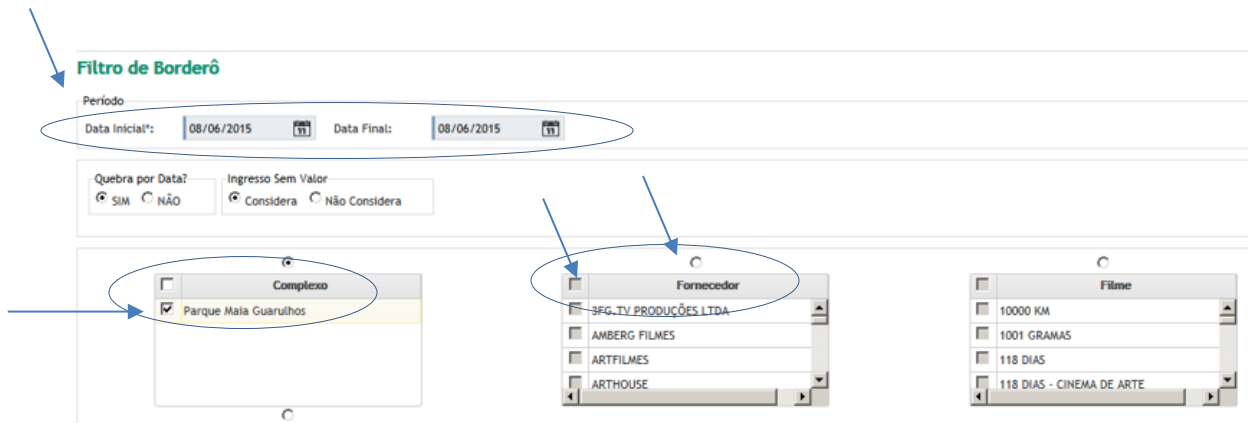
Filtro de Borderô

Período

Data Inicial*: 08/06/2015 Data Final: 08/06/2015

Quebra por Data?
SIM NÃO

Ingresso Sem Valor
Considera Não Considera

| | Complexo |
|---|---|
| ☑ | Parque Maia Guarulhos |

| | Fornecedor |
|---|---|
| | 3FG.TV PRODUÇÕES LTDA |
| | AMBERG FILMES |
| | ARTFILMES |
| | ARTHOUSE |

| | Filme |
|---|---|
| | 10000 KM |
| | 1001 GRAMAS |
| | 118 DIAS |
| | 118 DIAS - CINEMA DE ARTE |